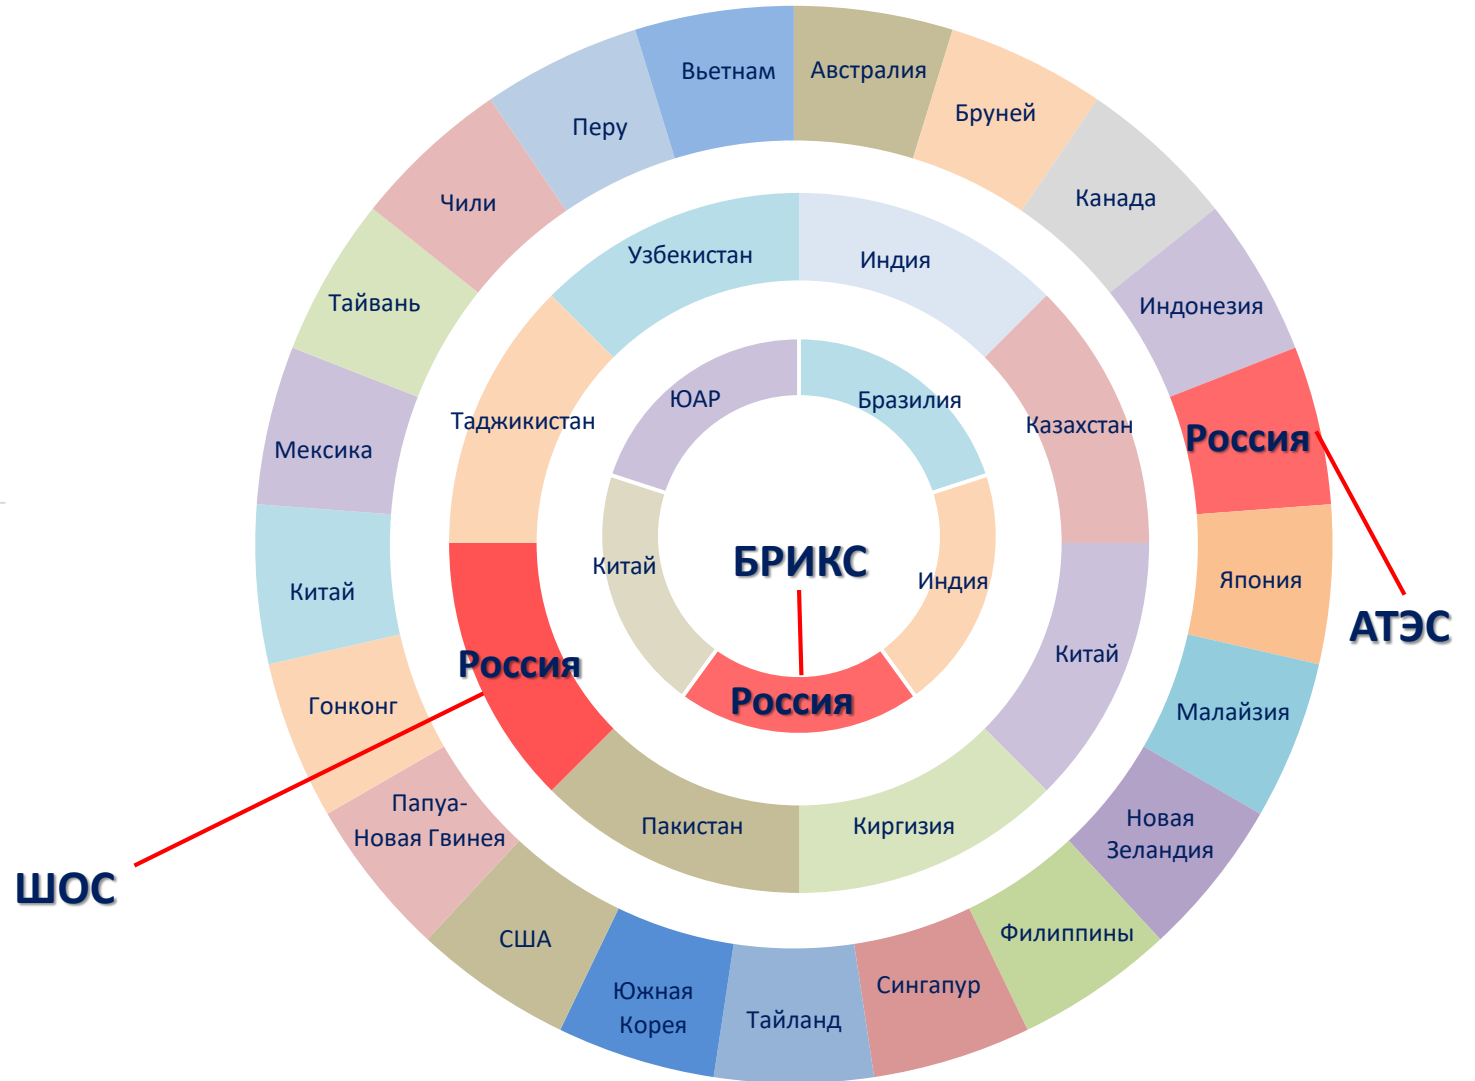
Вьетнам
Австралия
Перу
Бруней
Чили
Канада
Узбекистан
Индия
Тайвань
Индонезия
ЮАР
Бразилия
Таджикистан
Казахстан
Россия
Мексика
Китай
БРИКС
Индия
Япония
Китай
АТЭС
Китай
Россия
Малайзия
Россия
Гонконг
Папуа-Новая Гвинея
Пакистан
Киргизия
Новая Зеландия
ШОС
Филиппины
США
Южная Корея
Тайланд
Сингапур